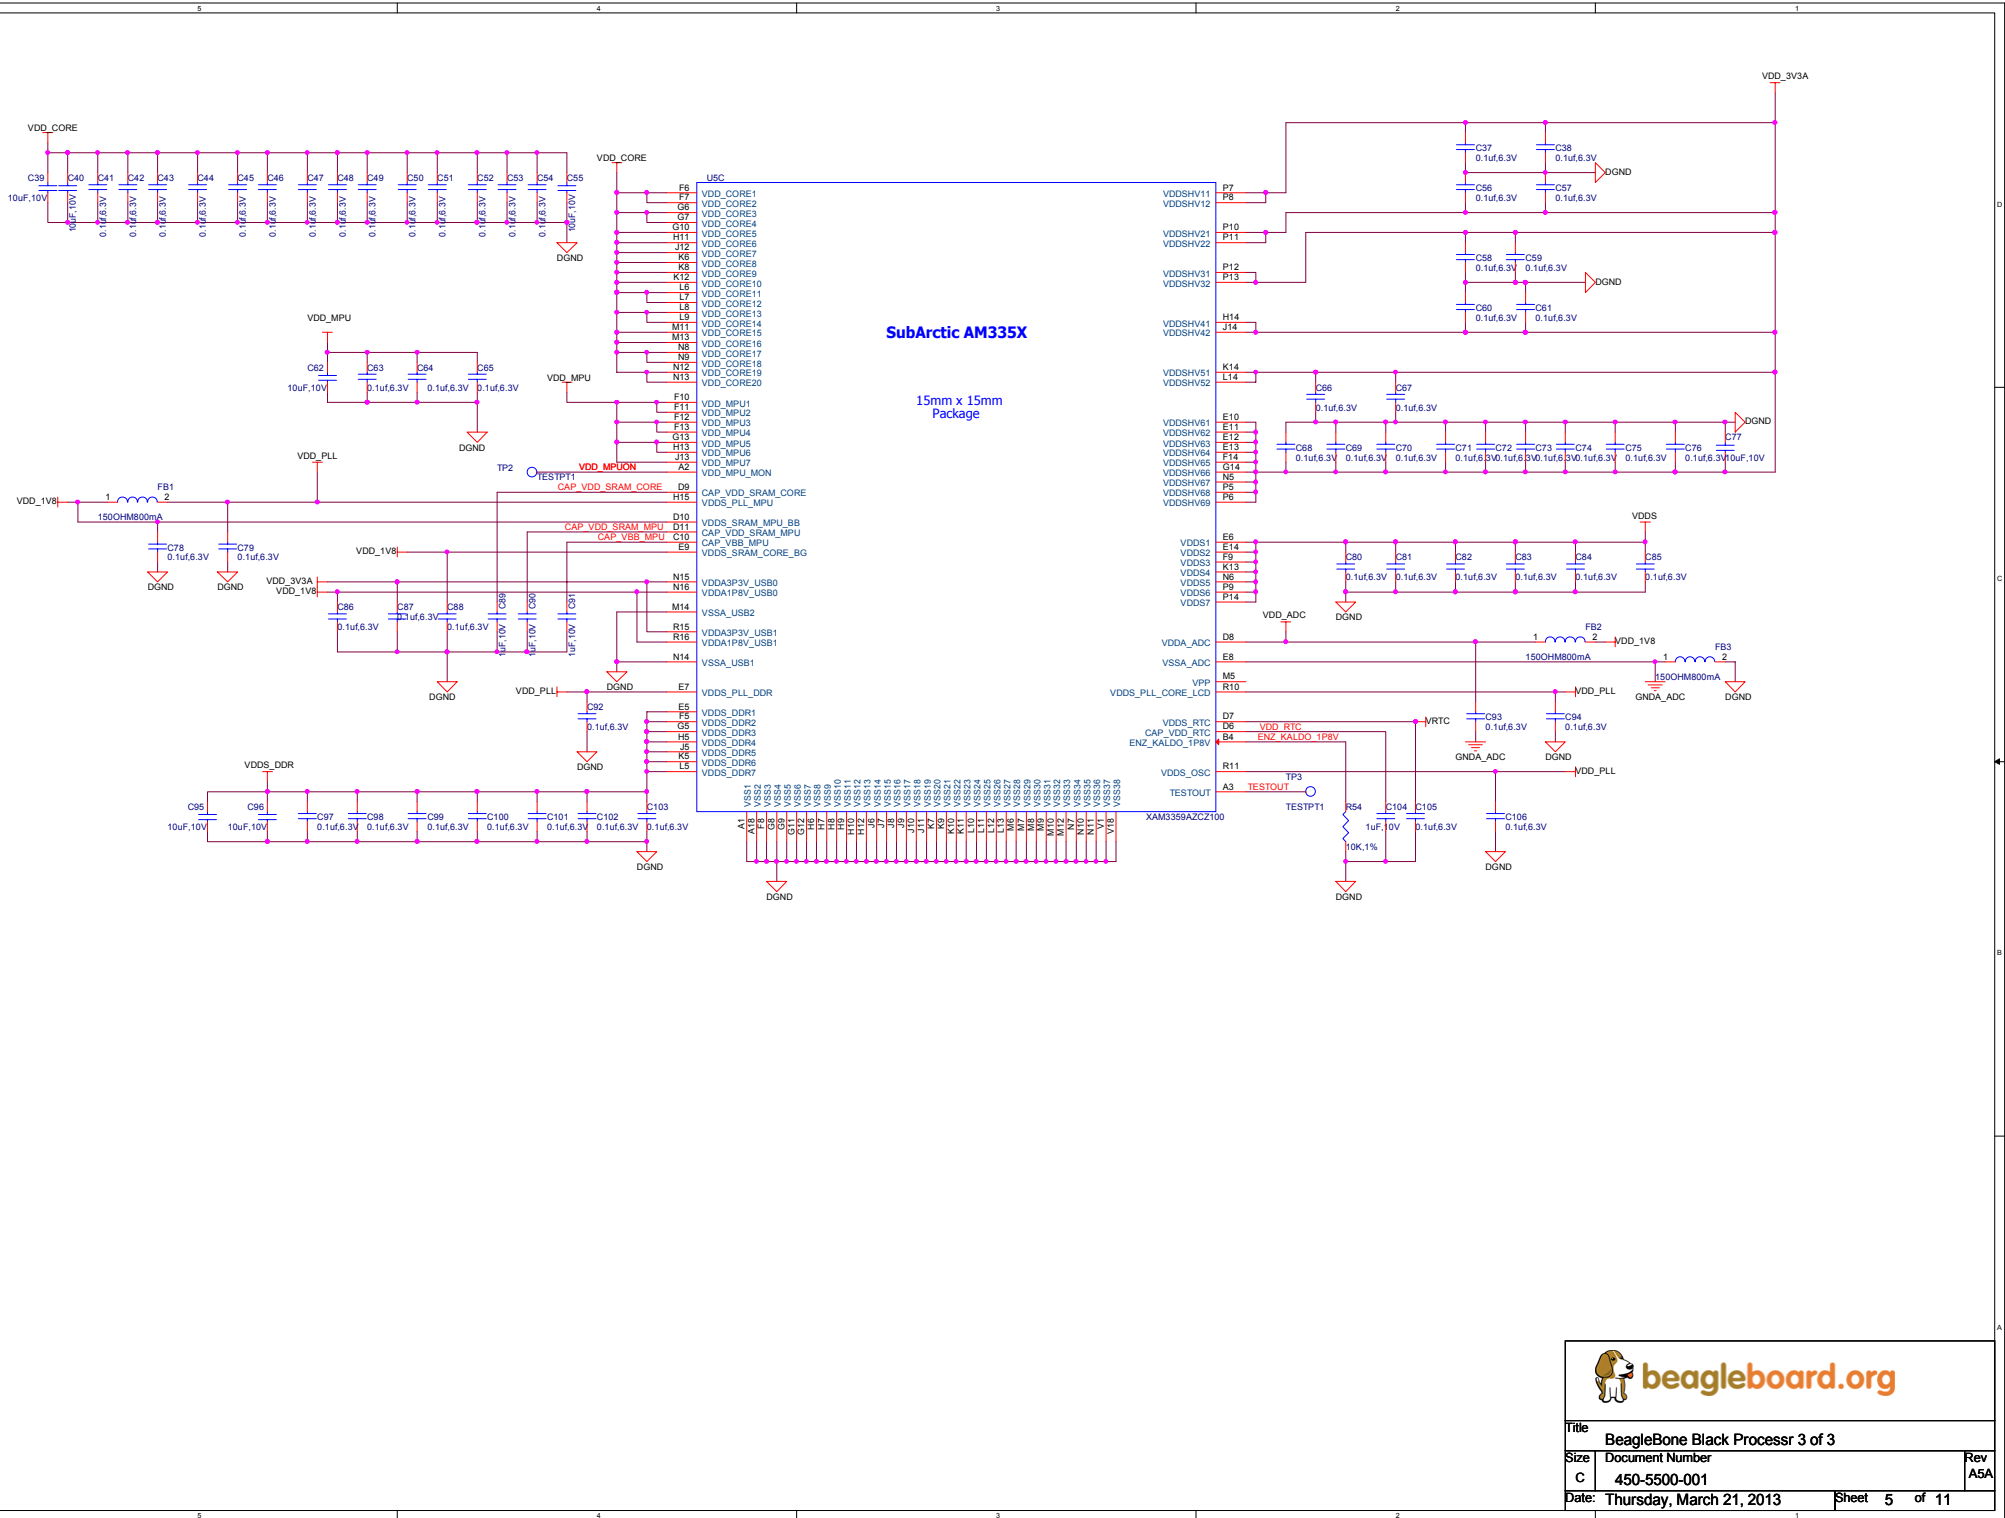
5 4 3 2 1

VDD_CORE
C39 10uF,10V C40 10uF,10V C41 0.1uf,6.3V C42 0.1uf,6.3V C43 0.1uf,6.3V C44 0.1uf,6.3V C45 0.1uf,6.3V C46 0.1uf,6.3V C47 0.1uf,6.3V C48 0.1uf,6.3V C49 0.1uf,6.3V C50 0.1uf,6.3V C51 0.1uf,6.3V C52 0.1uf,6.3V C53 0.1uf,6.3V C54 0.1uf,6.3V C55 10uF,10V
DGND

VDD_MPU
C62 10uF,10V C63 0.1uf,6.3V C64 0.1uf,6.3V C65 0.1uf,6.3V
DGND

VDD_PLL
VDD_1V8 FB1 1 2 150OHM800mA
C78 0.1uf,6.3V C79 0.1uf,6.3V
DGND DGND

VDD_1V8
VDD_3V3A
VDD_1V8
C86 0.1uf,6.3V C87 0.1uf,6.3V C88 0.1uf,6.3V C89 1uF,10V C90 1uF,10V C91 1uF,10V
DGND

VDDS_DDR
C95 10uF,10V C96 10uF,10V C97 0.1uf,6.3V C98 0.1uf,6.3V C99 0.1uf,6.3V C100 0.1uf,6.3V C101 0.1uf,6.3V C102 0.1uf,6.3V C103 0.1uf,6.3V
DGND

VDD_CORE
VDD_MPU
TP2 TESTPT1
VDD_MPUON
CAP_VDD_SRAM_CORE
CAP_VDD_SRAM_MPU
CAP_VBB_MPU
DGND
VDD_PLL
C92 0.1uf,6.3V
DGND

U5C
F6 VDD_CORE1
F7 VDD_CORE2
G6 VDD_CORE3
G7 VDD_CORE4
G10 VDD_CORE5
H11 VDD_CORE6
J12 VDD_CORE7
K6 VDD_CORE8
K8 VDD_CORE9
K12 VDD_CORE10
L6 VDD_CORE11
L7 VDD_CORE12
L8 VDD_CORE13
L9 VDD_CORE14
M11 VDD_CORE15
M13 VDD_CORE16
N8 VDD_CORE17
N9 VDD_CORE18
N12 VDD_CORE19
N13 VDD_CORE20
F10 VDD_MPU1
F11 VDD_MPU2
F12 VDD_MPU3
F13 VDD_MPU4
G13 VDD_MPU5
H13 VDD_MPU6
J13 VDD_MPU7
A2 VDD_MPU_MON
D9 CAP_VDD_SRAM_CORE
H15 VDDS_PLL_MPU
D10 VDDS_SRAM_MPU_BB
D11 CAP_VDD_SRAM_MPU
C10 CAP_VBB_MPU
E9 VDDS_SRAM_CORE_BG
N15 VDDA3P3V_USB0
N16 VDDA1P8V_USB0
M14 VSSA_USB2
R15 VDDA3P3V_USB1
R16 VDDA1P8V_USB1
N14 VSSA_USB1
E7 VDDS_PLL_DDR
E5 VDDS_DDR1
F5 VDDS_DDR2
G5 VDDS_DDR3
H5 VDDS_DDR4
J5 VDDS_DDR5
K5 VDDS_DDR6
L5 VDDS_DDR7

SubArctic AM335X
15mm x 15mm Package

VSS1 VSS2 VSS3 VSS4 VSS5 VSS6 VSS7 VSS8 VSS9 VSS10 VSS11 VSS12 VSS13 VSS14 VSS15 VSS16 VSS17 VSS18 VSS19 VSS20 VSS21 VSS22 VSS23 VSS24 VSS25 VSS26 VSS27 VSS28 VSS29 VSS30 VSS31 VSS32 VSS33 VSS34 VSS35 VSS36 VSS37 VSS38
A1 A18 F8 F9 G8 G9 G11 G12 H6 H7 H8 H9 H10 H12 J6 J7 J8 J9 J10 J11 K7 K9 K10 K11 L10 L11 L12 L13 M6 M7 M8 M9 M10 M12 N7 N10 N11 V1 V18
XAM3359AZCZ100
DGND

VDDSHV11 P7
VDDSHV12 P8
VDDSHV21 P10
VDDSHV22 P11
VDDSHV31 P12
VDDSHV32 P13
VDDSHV41 H14
VDDSHV42 J14
VDDSHV51 K14
VDDSHV52 L14
VDDSHV61 E10
VDDSHV62 E11
VDDSHV63 E12
VDDSHV64 E13
VDDSHV65 F14
VDDSHV66 G14
VDDSHV67 N5
VDDSHV68 P5
VDDSHV69 P6
VDDS1 E6
VDDS2 E14
VDDS3 F9
VDDS4 K13
VDDS5 N6
VDDS6 P9
VDDS7 P14
VDDA_ADC D8
VSSA_ADC E8
VPP M5
VDDS_PLL_CORE_LCD R10
VDDS_RTC D7
CAP_VDD_RTC D6
ENZ_KALDO_1P8V B4
VDDS_OSC R11
TESTOUT A3

VDD_3V3A
C37 0.1uf,6.3V C38 0.1uf,6.3V
DGND
C56 0.1uf,6.3V C57 0.1uf,6.3V
C58 0.1uf,6.3V C59 0.1uf,6.3V
DGND
C60 0.1uf,6.3V C61 0.1uf,6.3V
C66 0.1uf,6.3V C67 0.1uf,6.3V
DGND
C68 0.1uf,6.3V C69 0.1uf,6.3V C70 0.1uf,6.3V C71 0.1uf,6.3V C72 0.1uf,6.3V C73 0.1uf,6.3V C74 0.1uf,6.3V C75 0.1uf,6.3V C76 0.1uf,6.3V C77 10uF,10V
VDDS
C80 0.1uf,6.3V C81 0.1uf,6.3V C82 0.1uf,6.3V C83 0.1uf,6.3V C84 0.1uf,6.3V C85 0.1uf,6.3V
DGND
VDD_ADC
FB2 1 2 VDD_1V8
150OHM800mA
FB3 1 2
150OHM800mA
GNDA_ADC DGND
VDD_PLL
VRTC
VDD_RTC
ENZ_KALDO_1P8V
C93 0.1uf,6.3V
C94 0.1uf,6.3V
GNDA_ADC DGND
VDD_PLL
TP3
TESTOUT
TESTPT1
R54 10K,1%
C104 1uF,10V C105 0.1uf,6.3V
C106 0.1uf,6.3V
DGND DGND

beagleboard.org
Title
BeagleBone Black Processr 3 of 3
Size C
Document Number 450-5500-001
Rev A5A
Date: Thursday, March 21, 2013
Sheet 5 of 11

D C B A